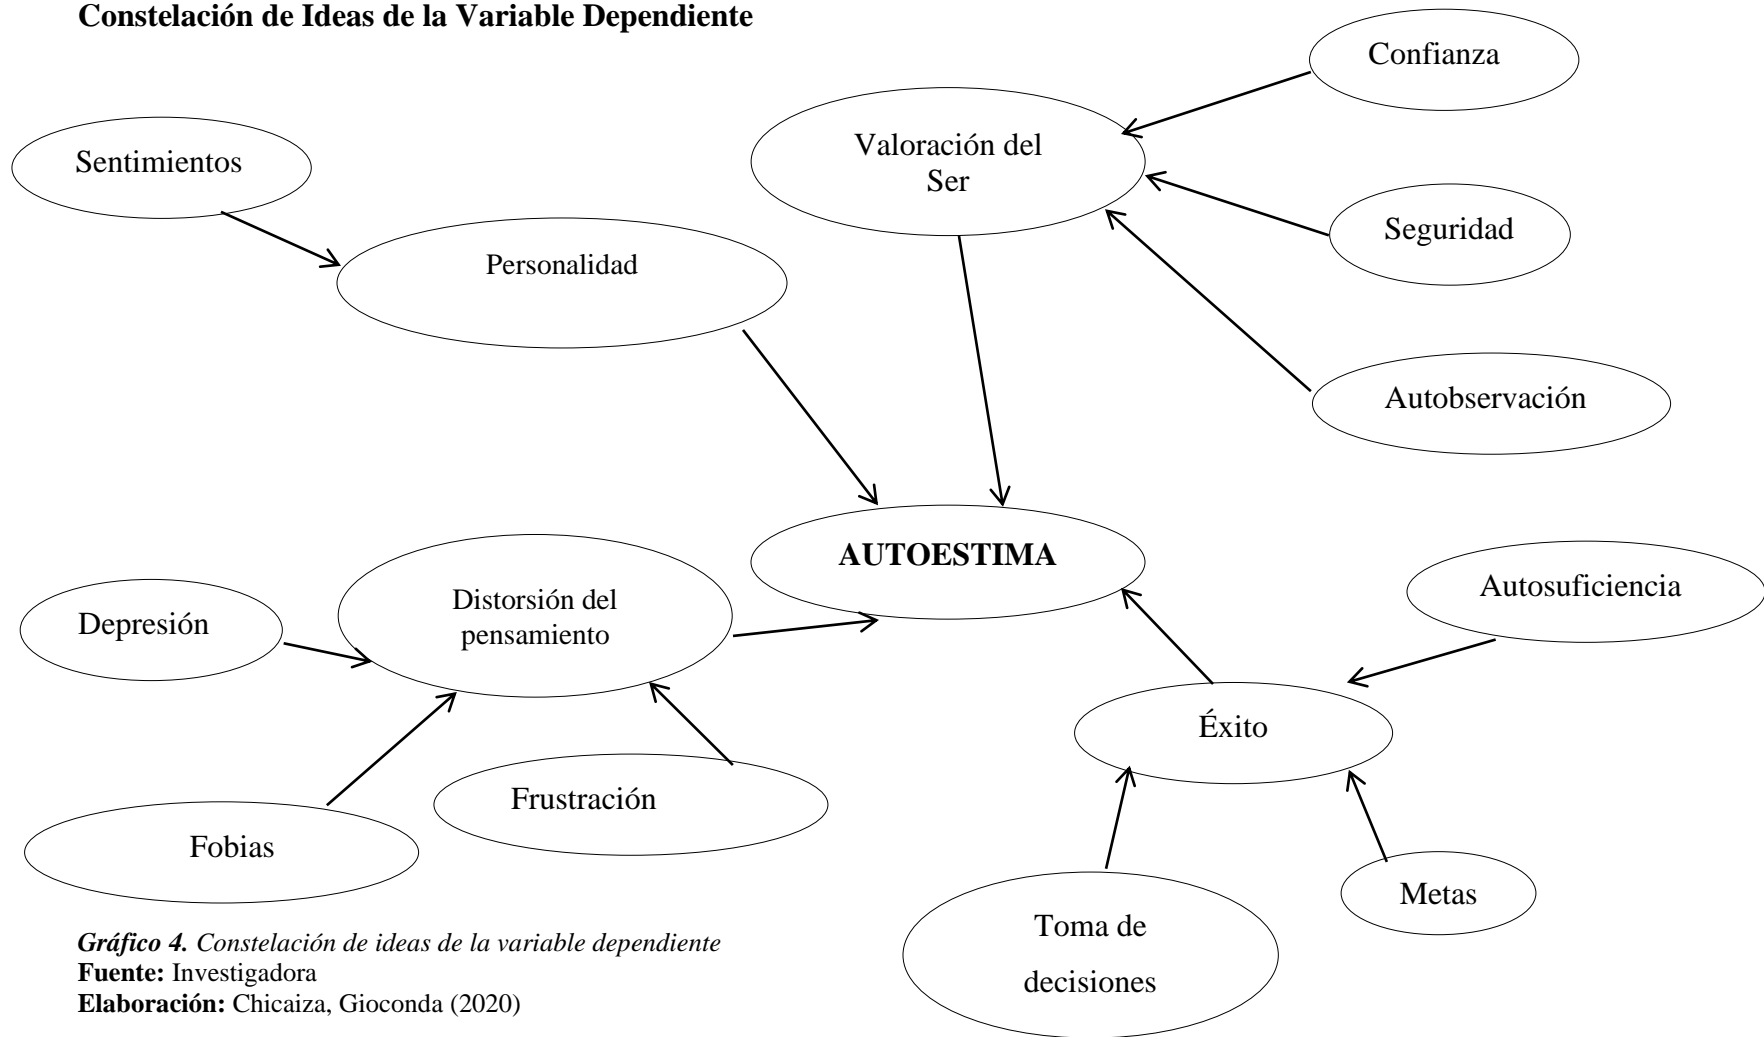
**Constelación de Ideas de la Variable Dependiente**

Confianza

Sentimientos

Valoración del Ser

Seguridad

Personalidad

Autobservación

AUTOESTIMA

Autosuficiencia

Depresión

Distorsión del pensamiento

Éxito

Frustración

Fobias

Metas

Toma de decisiones

*Gráfico 4. Constelación de ideas de la variable dependiente*
**Fuente:** Investigadora
**Elaboración:** Chicaiza, Gioconda (2020)